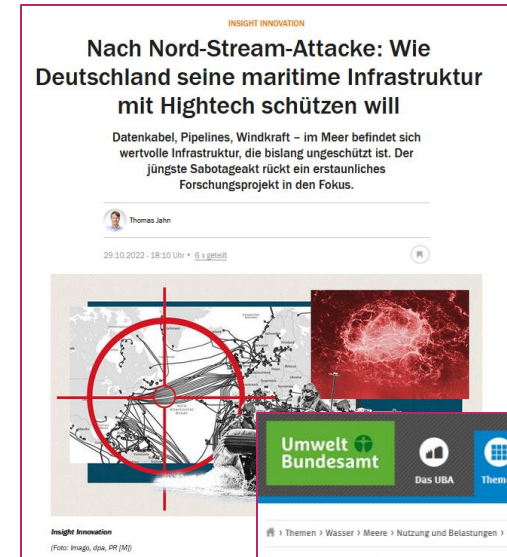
INSIGHT INNOVATION

Nach Nord-Stream-Attacke: Wie Deutschland seine maritime Infrastruktur mit Hightech schützen will

Datenkabel, Pipelines, Windkraft – im Meer befindet sich wertvolle Infrastruktur, die bislang ungeschützt ist. Der jüngste Sabotageakt rückt ein erstaunliches Forschungsprojekt in den Fokus.

Thomas Jahn

29.10.2022 - 18:10 Uhr • 6 x geteilt

Insight Innovation
(Foto: Imago, dpa, PR [M])

Umwelt Bundesamt

Das UBA

Them

Themen › Wasser › Meere › Nutzung und Belastungen ›